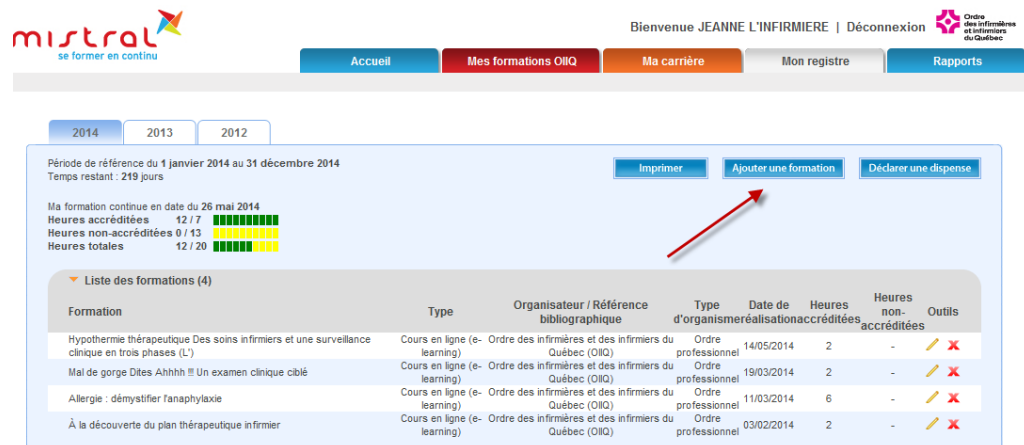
mistral
se former en continu

Bienvenue JEANNE L'INFIRMIERE | Déconnexion

Ordre des infirmières et infirmiers du Québec

Accueil | Mes formations OIIQ | Ma carrière | Mon registre | Rapports

2014 | 2013 | 2012

Période de référence du **1 janvier 2014** au **31 décembre 2014**
Temps restant : **219** jours

Imprimer | Ajouter une formation | Déclarer une dispense

Ma formation continue en date du **26 mai 2014**
**Heures accréditées** 12 / 7
**Heures non-accréditées** 0 / 13
**Heures totales** 12 / 20

Liste des formations (4)

| Formation | Type | Organisateur / Référence bibliographique | Type d'organisme | Date de réalisation | Heures accréditées | Heures non-accréditées | Outils |
|---|---|---|---|---|---|---|---|
| Hypothermie thérapeutique Des soins infirmiers et une surveillance clinique en trois phases (L') | Cours en ligne (e-learning) | Ordre des infirmières et des infirmiers du Québec (OIIQ) | Ordre professionnel | 14/05/2014 | 2 | - | |
| Mal de gorge Dites Ahhhh !!! Un examen clinique ciblé | Cours en ligne (e-learning) | Ordre des infirmières et des infirmiers du Québec (OIIQ) | Ordre professionnel | 19/03/2014 | 2 | - | |
| Allergie : démystifier l'anaphylaxie | Cours en ligne (e-learning) | Ordre des infirmières et des infirmiers du Québec (OIIQ) | Ordre professionnel | 11/03/2014 | 6 | - | |
| À la découverte du plan thérapeutique infirmier | Cours en ligne (e-learning) | Ordre des infirmières et des infirmiers du Québec (OIIQ) | Ordre professionnel | 03/02/2014 | 2 | - | |